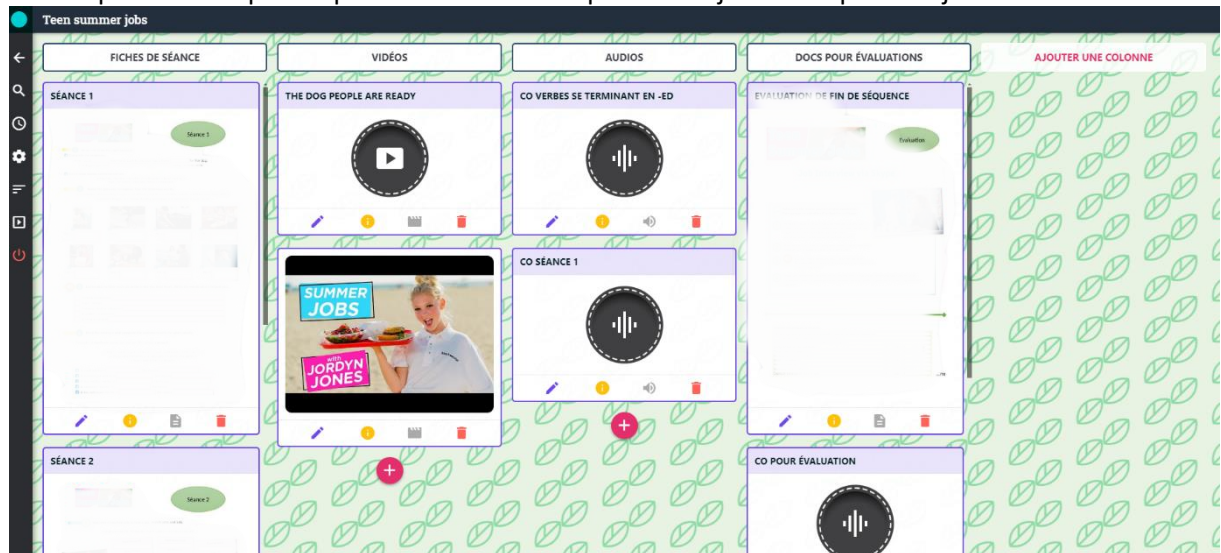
Teen summer jobs

FICHES DE SÉANCE

VIDÉOS

AUDIOS

DOCS POUR ÉVALUATIONS

AJOUTER UNE COLONNE

SÉANCE 1

Séance 1

THE DOG PEOPLE ARE READY

CO VERBES SE TERMINANT EN -ED

EVALUATION DE FIN DE SÉQUENCE

Evaluation

SUMMER JOBS with JORDYN JONES

CO SÉANCE 1

SÉANCE 2

Séance 2

CO POUR ÉVALUATION